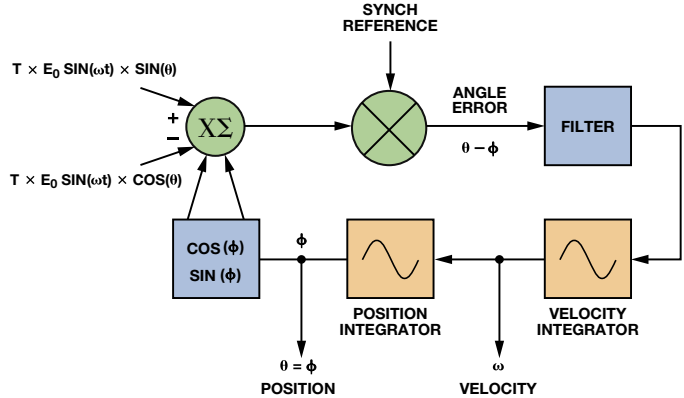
SYNCH REFERENCE

T × $E_0$ SIN(ωt) × SIN(θ)

+

–

XΣ

T × $E_0$ SIN(ωt) × COS(θ)

ANGLE ERROR

θ – ϕ

FILTER

COS (ϕ)

SIN (ϕ)

ϕ

POSITION INTEGRATOR

VELOCITY INTEGRATOR

θ = ϕ

POSITION

ω

VELOCITY